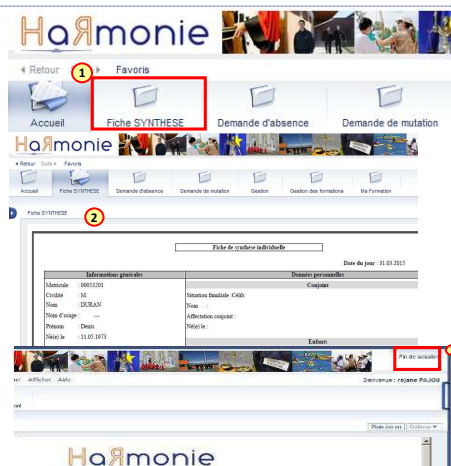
HaЯmonie

◂ Retour ▸ Favoris

1

Accueil

Fiche SYNTHESE

Demande d'absence

Demande de mutation

HaЯmonie

◂ Retour Suite ▸ Favoris

Accueil

Fiche SYNTHESE

Demande d'absence

Demande de mutation

Gestion

Gestion des formations

Ma Formation

Fiche SYNTHESE

2

Fiche de synthèse individuelle

Date du jour : 31.03.2015

| Informations générales | | Données personnelles |
|---|---|---|
| | | Conjoint |
| Matricule | : 00053201 | Situation familiale : Célib. |
| Civilité | : M. | Nom : |
| Nom | : DURAN | Affectation conjoint : |
| Nom d'usage | : --- | Né(e) le : |
| Prénom | : Denis | |
| Né(e) le | : 11.05.1973 | |
| | | Enfants |

Fin de session

Affichage Aide

Bienvenue : rejane PAJOU

Plein écran Options ▾

HaЯmonie